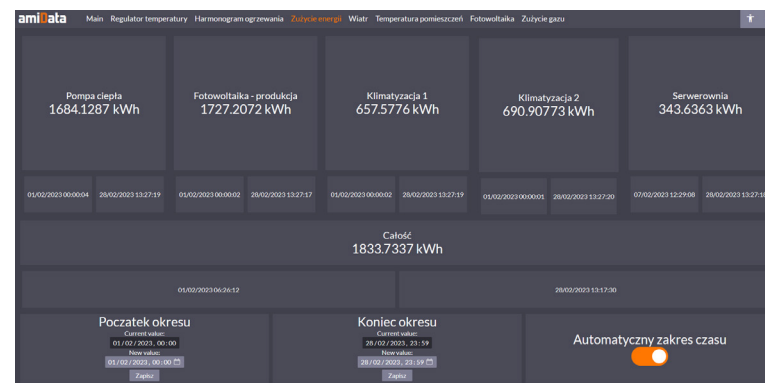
amiData Main Regulator temperatury Harmonogram ogrzewania Zużycie energii Wiatr Temperatura pomieszczeń Fotowoltaika Zużycie gazu

Pompa ciepła
1684.1287 kWh

Fotowoltaika - produkcja
1727.2072 kWh

Klimatyzacja 1
657.5776 kWh

Klimatyzacja 2
690.90773 kWh

Serwerownia
343.6363 kWh

01/02/2023 00:00:04 28/02/2023 13:27:19

01/02/2023 00:00:02 28/02/2023 13:27:17

01/02/2023 00:00:02 28/02/2023 13:27:19

01/02/2023 00:00:01 28/02/2023 13:27:20

07/02/2023 12:29:08 28/02/2023 13:27:1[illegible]

Całość
1833.7337 kWh

01/02/2023 06:26:12

28/02/2023 13:17:30

Poczatek okresu
Current value:
01/02/2023, 00:00
New value:
01/02/2023, 00:00
Zapisz

Koniec okresu
Current value:
28/02/2023, 23:59
New value:
28/02/2023, 23:59
Zapisz

Automatyczny zakres czasu